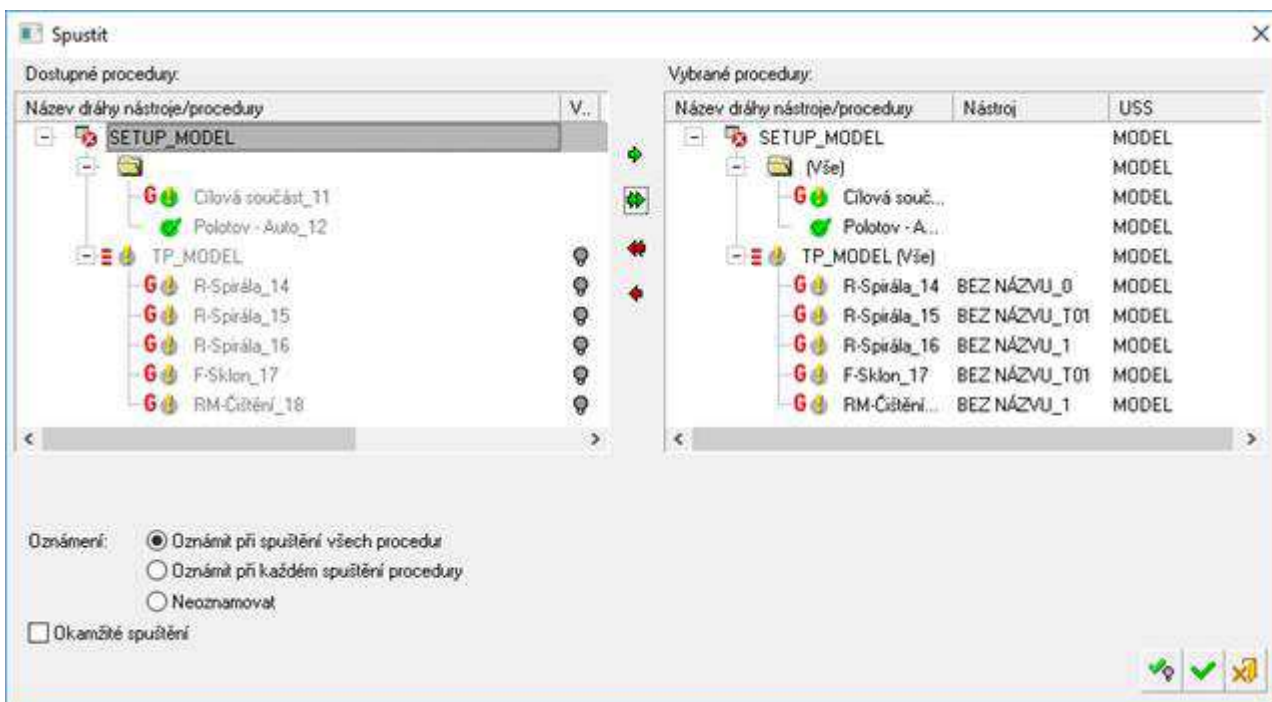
Spustit

Dostupné procedury:

| Název dráhy nástroje/procedury | V.. |
|---|---|
| SETUP_MODEL | |
| Cílová součást_11 | |
| Polotov - Auto_12 | |
| TP_MODEL | |
| R-Spirála_14 | |
| R-Spirála_15 | |
| R-Spirála_16 | |
| F-Sklon_17 | |
| RM-Čištění_18 | |

Vybrané procedury:

| Název dráhy nástroje/procedury | Nástroj | USS |
|---|---|---|
| SETUP_MODEL | | MODEL |
| (Vše) | | MODEL |
| Cílová souč... | | MODEL |
| Polotov - A... | | MODEL |
| TP_MODEL (Vše) | | MODEL |
| R-Spirála_14 | BEZ NÁZVU_0 | MODEL |
| R-Spirála_15 | BEZ NÁZVU_T01 | MODEL |
| R-Spirála_16 | BEZ NÁZVU_1 | MODEL |
| F-Sklon_17 | BEZ NÁZVU_T01 | MODEL |
| RM-Čištění... | BEZ NÁZVU_1 | MODEL |

Oznámení: Oznámit při spuštění všech procedur
Oznámit při každém spuštění procedury
Neoznamovat

Okamžité spuštění